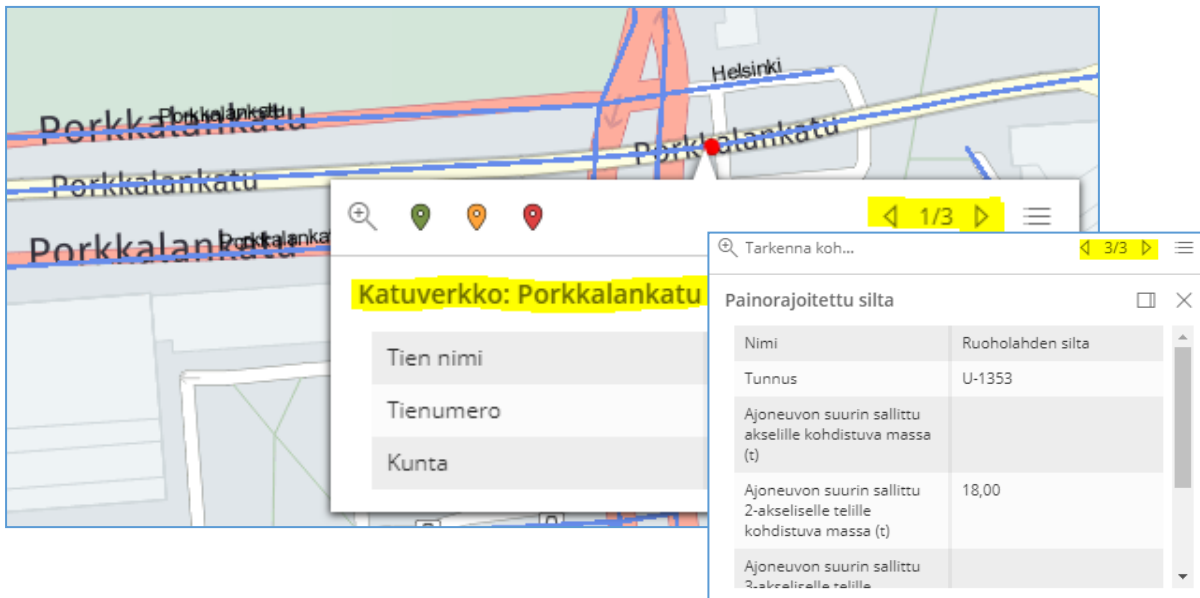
Porkkalankatu
Porkkalankatu
Helsinki
Porkkalankatu
Porkkalankatu
Porkkalankatu
Porkkalankatu

1/3

Katuverkko: Porkkalankatu

| Tien nimi |
|---|
| Tienumero |
| Kunta |

Tarkenna koh...
3/3

Painorajoitettu silta

| Nimi | Ruoholahden silta |
|---|---|
| Tunnus | U-1353 |
| Ajoneuvon suurin sallittu akselille kohdistuva massa (t) | |
| Ajoneuvon suurin sallittu 2-akseliselle telille kohdistuva massa (t) | 18,00 |
| Ajoneuvon suurin sallittu 3-akseliselle telille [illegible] | |